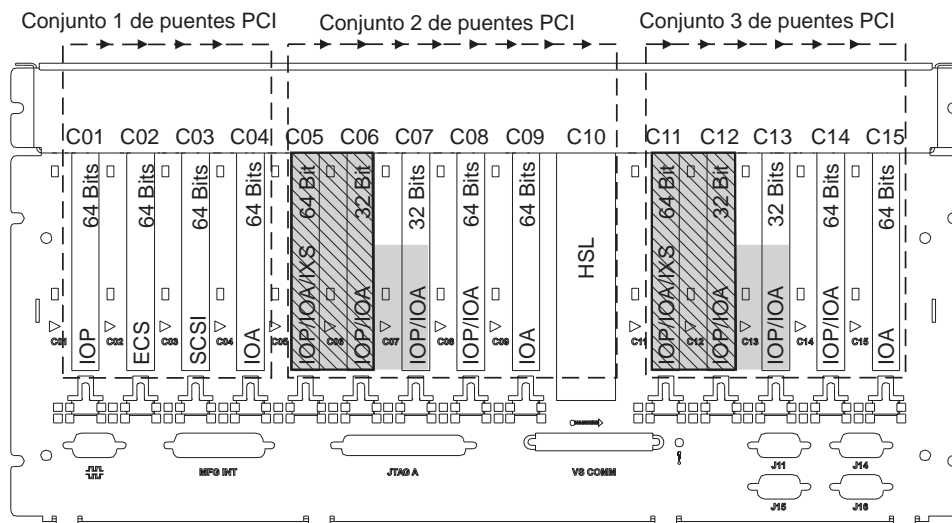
Conjunto 1 de puentes PCI

Conjunto 2 de puentes PCI

Conjunto 3 de puentes PCI

C01 C02 C03 C04 C05 C06 C07 C08 C09 C10 C11 C12 C13 C14 C15

64 Bits
64 Bits
64 Bits
64 Bits
64 Bit
32 Bit
32 Bits
64 Bits
64 Bits
64 Bit
32 Bit
32 Bits
64 Bits
64 Bits

IOP
ECS
SCSI
IOA
IOP/IOA/IXS
IOP/IOA
IOP/IOA
IOP/IOA
IOA
HSL
IOP/IOA/IXS
IOP/IOA
IOP/IOA
IOP/IOA
IOA

C01 C02 C03 C04 C05 C06 C07 C08 C09 C11 C12 C13 C14 C15

MFG INT
JTAG A
VS COMM
J11
J14
J15
J16